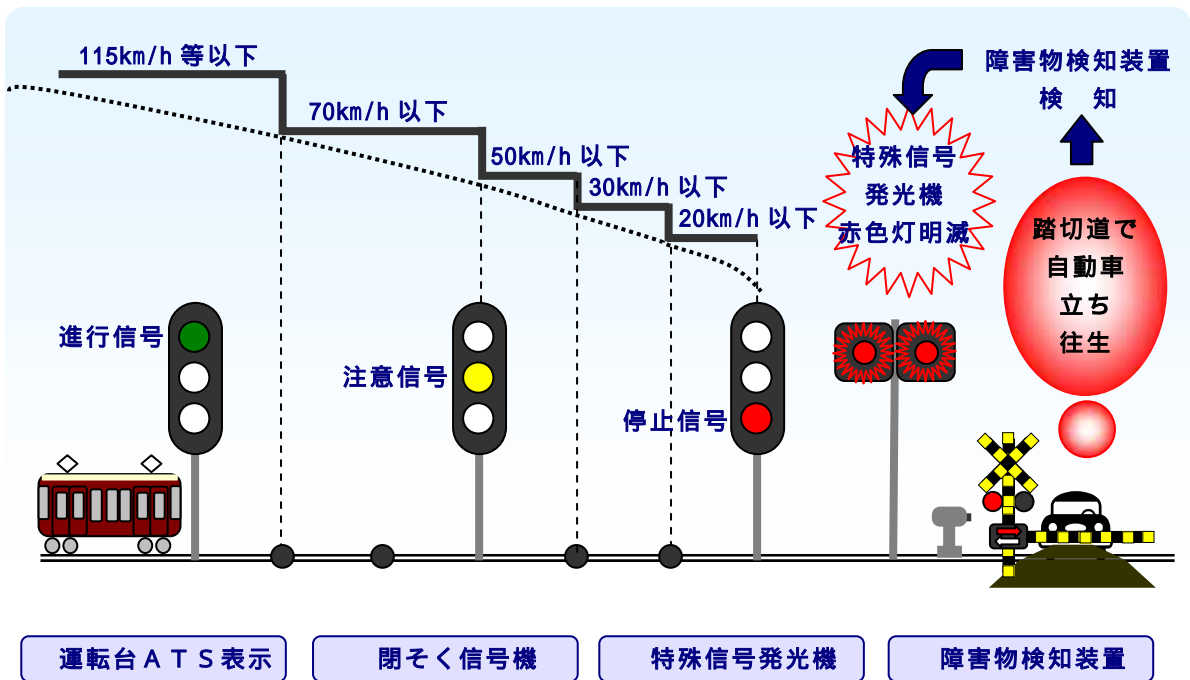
115km/h 等以下

70km/h 以下

50km/h 以下

30km/h 以下

20km/h 以下

障害物検知装置
検 知

特殊信号
発光機
赤色灯明滅

踏切道で
自動車
立ち
往生

進行信号

注意信号

停止信号

運転台ＡＴＳ表示

閉そく信号機

特殊信号発光機

障害物検知装置